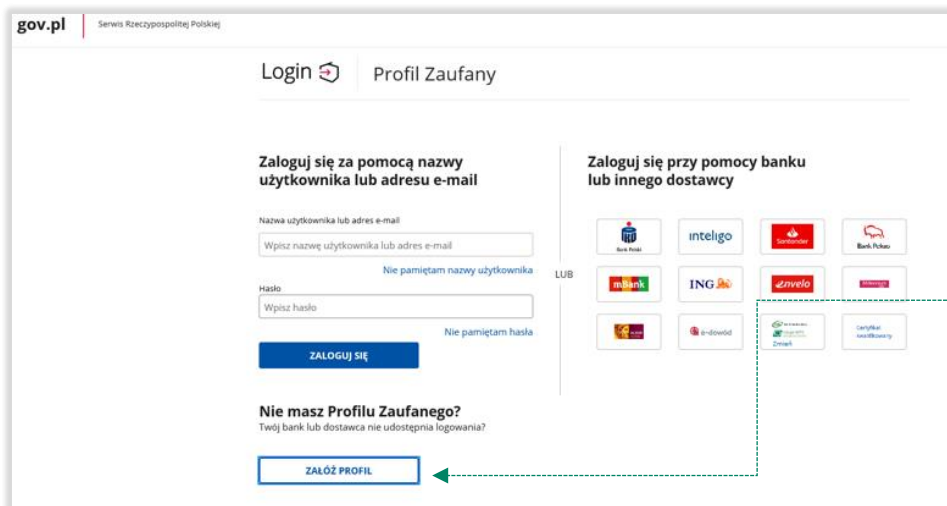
gov.pl Serwis Rzeczypospolitej Polskiej

Login Profil Zaufany

Zaloguj się za pomocą nazwy użytkownika lub adresu e-mail

Nazwa użytkownika lub adres e-mail

Wpisz nazwę użytkownika lub adres e-mail

Nie pamiętam nazwy użytkownika

Hasło

Wpisz hasło

Nie pamiętam hasła

ZALOGUJ SIĘ

LUB

Zaloguj się przy pomocy banku lub innego dostawcy

Bank Polski

inteligo

Santander

Bank Pekao

mBank

ING

envelo

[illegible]

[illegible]

e-dowód

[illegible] Zmień

Certyfikat kwalifikowany

Nie masz Profilu Zaufanego?
Twój bank lub dostawca nie udostępnia logowania?

ZAŁÓŻ PROFIL